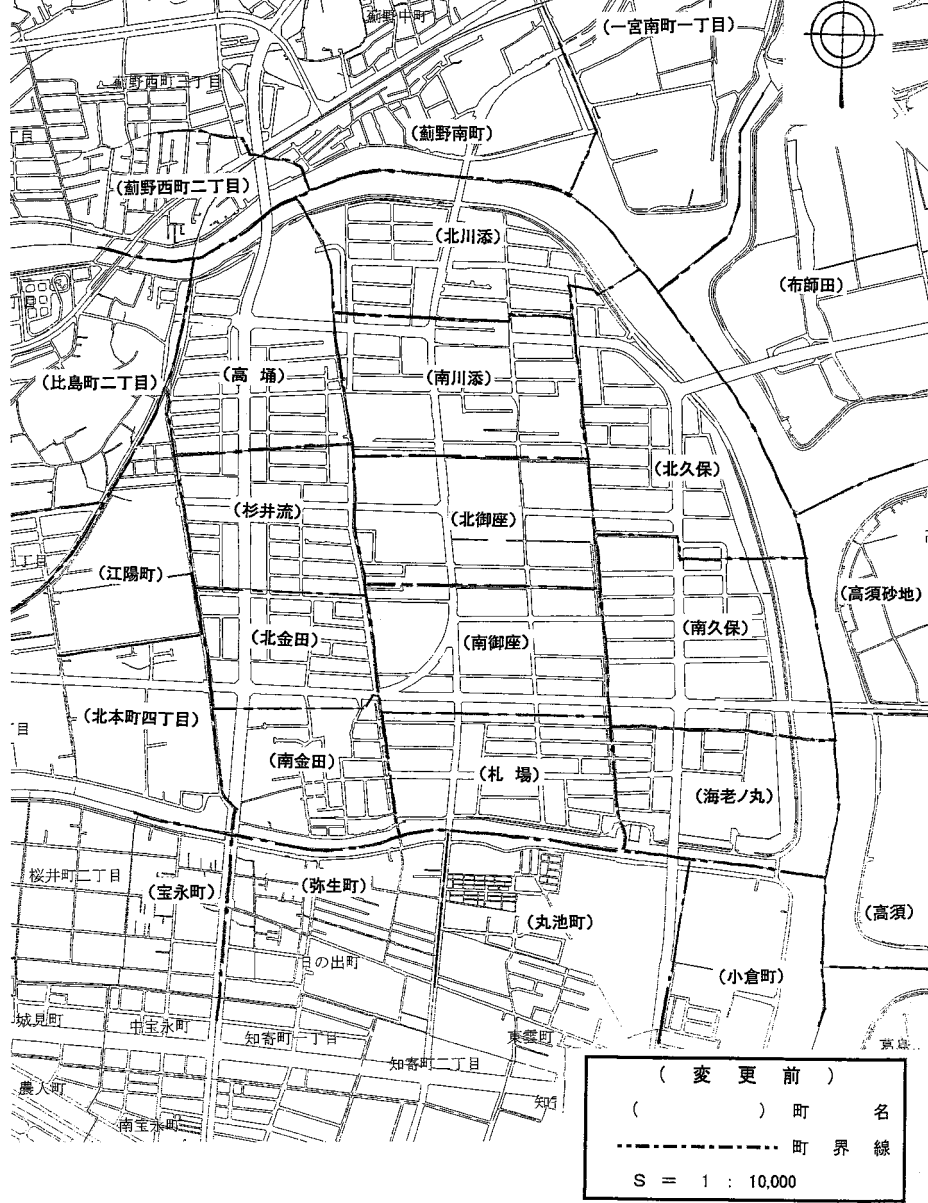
薊野中町
(一宮南町一丁目)
薊野西町三丁目
丁目
(薊野南町)
(薊野西町二丁目)
(北川添)
(布師田)
(比島町二丁目)
(高 埇)
(南川添)
(北久保)
(杉井流)
(北御座)
丁目
(江陽町)
(高須砂地)
(北金田)
(南御座)
(南久保)
丁目
(北本町四丁目)
(南金田)
(札 場)
(海老ノ丸)
桜井町二丁目
(宝永町)
(弥生町)
(丸池町)
(高須)
日の出町
(小倉町)
城見町
中宝永町
知寄町一丁目
東雲町
知寄町二丁目
農人町
南宝永町
( 変 更 前 )
( ) 町 名
町 界 線
S = 1 : 10,000